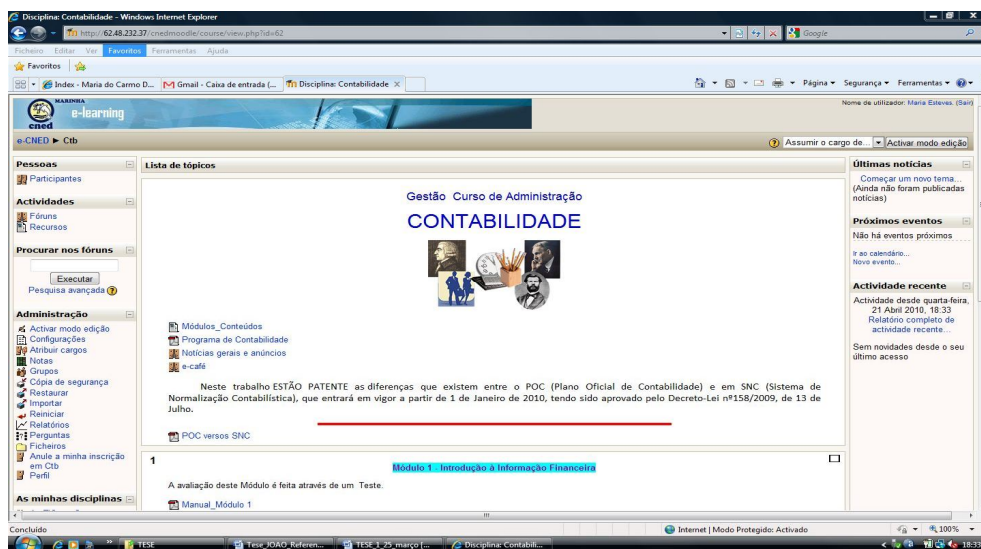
Disciplina: Contabilidade - Windows Internet Explorer

http://62.48.232.37/cnedmoodle/course/view.php?id=62

Google

Ficheiro Editar Ver Favoritos Ferramentas Ajuda

Favoritos

Index - Maria do Carmo D... Gmail - Caixa de entrada (... Disciplina: Contabilidade

Página ▾ Segurança ▾ Ferramentas ▾

MARINHA e-learning cned

Nome de utilizador: Maria Esteves. (Sair)

e-CNED ▶ Ctb

Assumir o cargo de... Activar modo edição

Pessoas

Participantes

Actividades

Fóruns
Recursos

Procurar nos fóruns

Executar
Pesquisa avançada

Administração

Activar modo edição
Configurações
Atribuir cargos
Notas
Grupos
Cópia de segurança
Restaurar
Importar
Reiniciar
Relatórios
Perguntas
Ficheiros
Anule a minha inscrição em Ctb
Perfil

As minhas disciplinas

Lista de tópicos

Gestão Curso de Administração

CONTABILIDADE

Módulos_Conteúdos
Programa de Contabilidade
Notícias gerais e anúncios
e-café

Neste trabalho ESTÃO PATENTE as diferenças que existem entre o POC (Plano Oficial de Contabilidade) e em SNC (Sistema de Normalização Contabilística), que entrará em vigor a partir de 1 de Janeiro de 2010, tendo sido aprovado pelo Decreto-Lei nº158/2009, de 13 de Julho.

POC versos SNC

1

Módulo 1 - Introdução à Informação Financeira

A avaliação deste Módulo é feita através de um Teste.

Manual_Módulo 1

Últimas notícias

Começar um novo tema...
(Ainda não foram publicadas notícias)

Próximos eventos

Não há eventos próximos

Ir ao calendário...
Novo evento...

Actividade recente

Actividade desde quarta-feira, 21 Abril 2010, 18:33
Relatório completo de actividade recente...

Sem novidades desde o seu último acesso

Concluído

Internet | Modo Protegido: Activado

100%

TESE

Tese_JOAO_Referen...

TESE_1_25_março (...

Disciplina: Contabili...

18:33